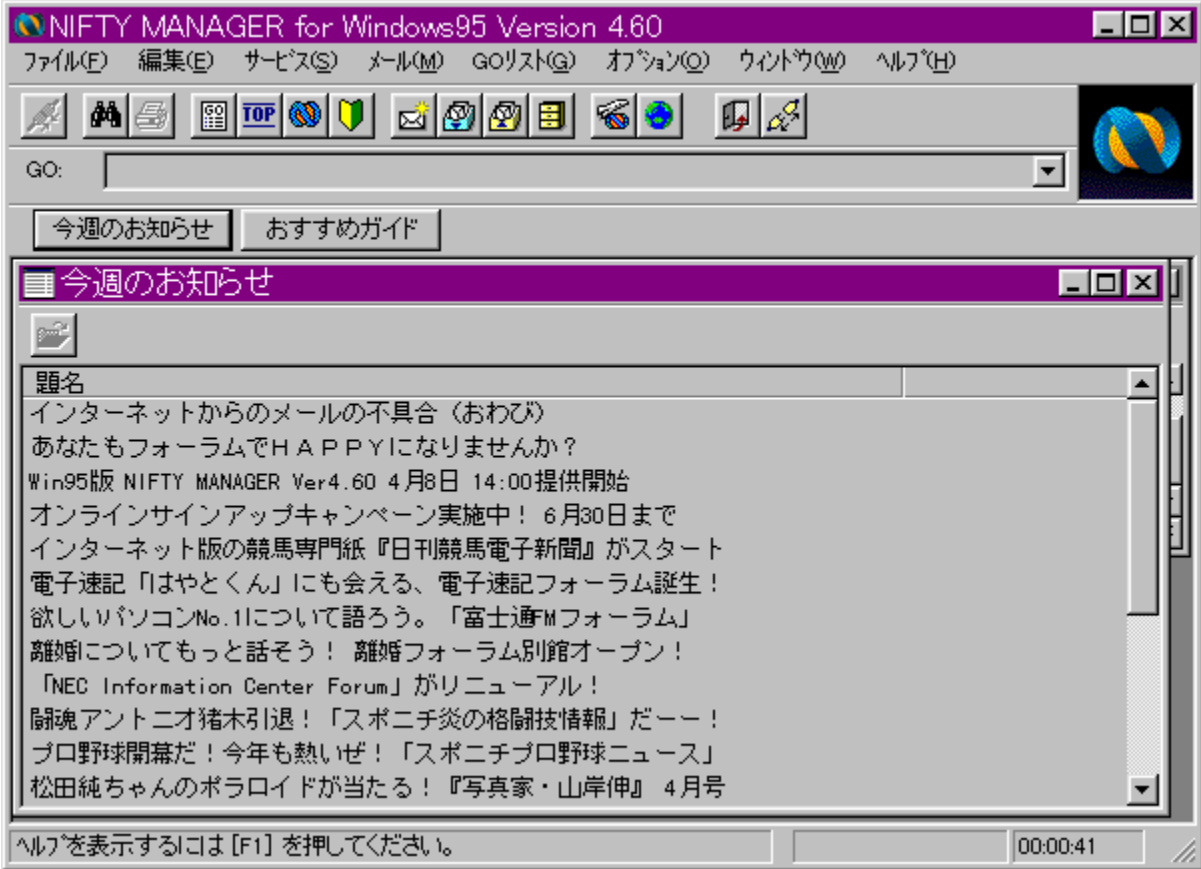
NIFTY MANAGER for Windows95 Version 4.60

ファイル(F) 編集(E) サービス(S) メール(M) GOリスト(G) オプション(O) ウィンドウ(W) ヘルプ(H)

TOP

GO:

今週のお知らせ おすすめガイド

今週のお知らせ

題名
インターネットからのメールの不具合（おわび）
あなたもフォーラムでＨＡＰＰＹになりませんか？
Win95版 NIFTY MANAGER Ver4.60 4月8日 14:00提供開始
オンラインサインアップキャンペーン実施中！ 6月30日まで
インターネット版の競馬専門紙『日刊競馬電子新聞』がスタート
電子速記「はやとくん」にも会える、電子速記フォーラム誕生！
欲しいパソコンNo.1について語ろう。「富士通FMフォーラム」
離婚についてもっと話そう！ 離婚フォーラム別館オープン！
「NEC Information Center Forum」がリニューアル！
闘魂アントニオ猪木引退！「スポニチ炎の格闘技情報」だーー！
プロ野球開幕だ！今年も熱いぜ！「スポニチプロ野球ニュース」
松田純ちゃんのポラロイドが当たる！『写真家・山岸伸』 4月号

ヘルプを表示するには [F1] を押してください。 00:00:41